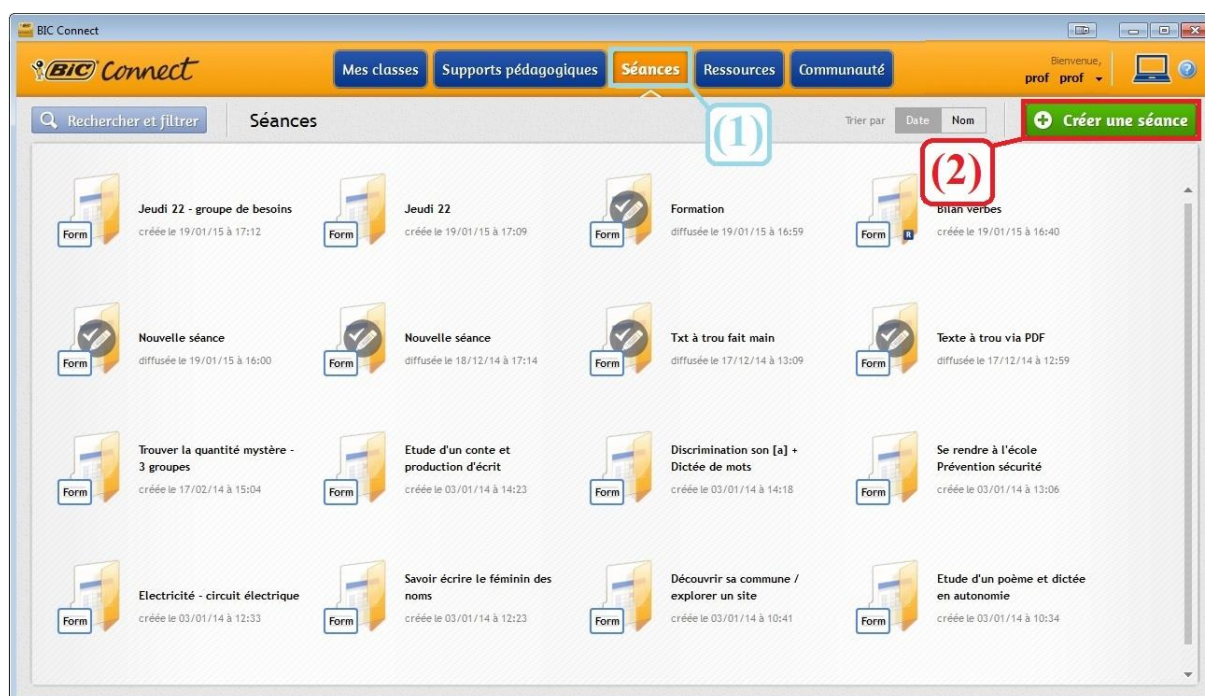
BIC Connect

BIC Connect

Mes classes
Supports pédagogiques
Séances
Ressources
Communauté

Bienvenue,
prof prof

Rechercher et filtrer
Séances
(1)
Trier par
Date
Nom
Créer une séance
(2)

Form
Jeudi 22 - groupe de besoins
créée le 19/01/15 à 17:12

Form
Jeudi 22
créée le 19/01/15 à 17:09

Form
Formation
diffusée le 19/01/15 à 16:59

Form
R
Bilan verbes
créée le 19/01/15 à 16:40

Form
Nouvelle séance
diffusée le 19/01/15 à 16:00

Form
Nouvelle séance
diffusée le 18/12/14 à 17:14

Form
Txt à trou fait main
diffusée le 17/12/14 à 13:09

Form
Texte à trou via PDF
diffusée le 17/12/14 à 12:59

Form
Trouver la quantité mystère - 3 groupes
créée le 17/02/14 à 15:04

Form
Etude d'un conte et production d'écrit
créée le 03/01/14 à 14:23

Form
Discrimination son [a] + Dictée de mots
créée le 03/01/14 à 14:18

Form
Se rendre à l'école Prévention sécurité
créée le 03/01/14 à 13:06

Form
Electricité - circuit électrique
créée le 03/01/14 à 12:33

Form
Savoir écrire le féminin des noms
créée le 03/01/14 à 12:23

Form
Découvrir sa commune / explorer un site
créée le 03/01/14 à 10:41

Form
Etude d'un poème et dictée en autonomie
créée le 03/01/14 à 10:34